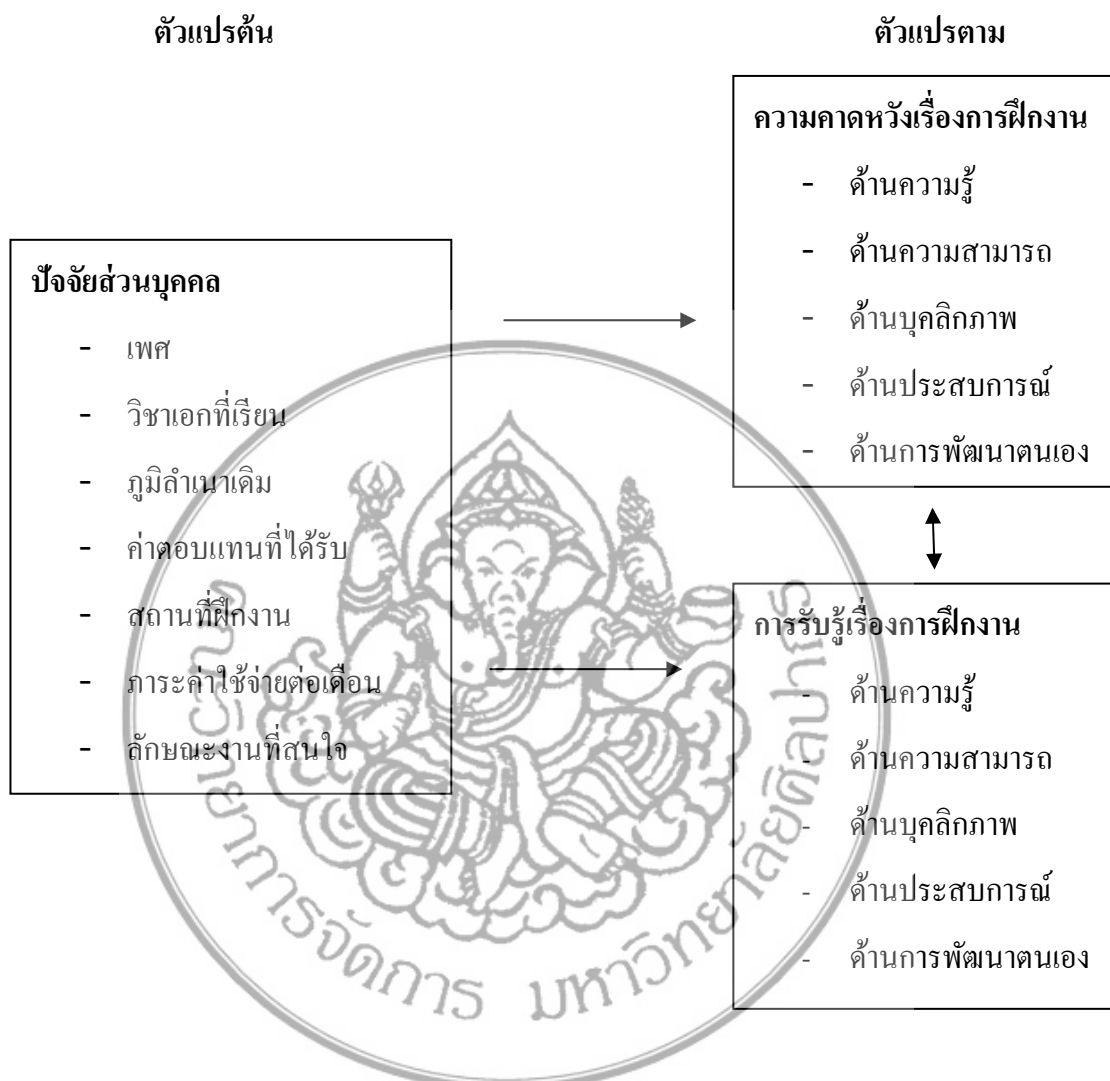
ตัวแปรต้น

ตัวแปรตาม

ความคาดหวังเรื่องการฝึกงาน
- ด้านความรู้
- ด้านความสามารถ
- ด้านบุคลิกภาพ
- ด้านประสบการณ์
- ด้านการพัฒนาตนเอง

ปัจจัยส่วนบุคคล
- เพศ
- วิชาเอกที่เรียน
- ภูมิลำเนาเดิม
- ค่าตอบแทนที่ได้รับ
- สถานที่ฝึกงาน
- ภาระค่าใช้จ่ายต่อเดือน
- ลักษณะงานที่สนใจ

การรับรู้เรื่องการฝึกงาน
- ด้านความรู้
- ด้านความสามารถ
- ด้านบุคลิกภาพ
- ด้านประสบการณ์
- ด้านการพัฒนาตนเอง

ลัยศิลปากร
สำนักหอสมุดกลาง
บัณฑิตวิทยาลัยการจัดการ มหาวิทยาลัยศิลปากร